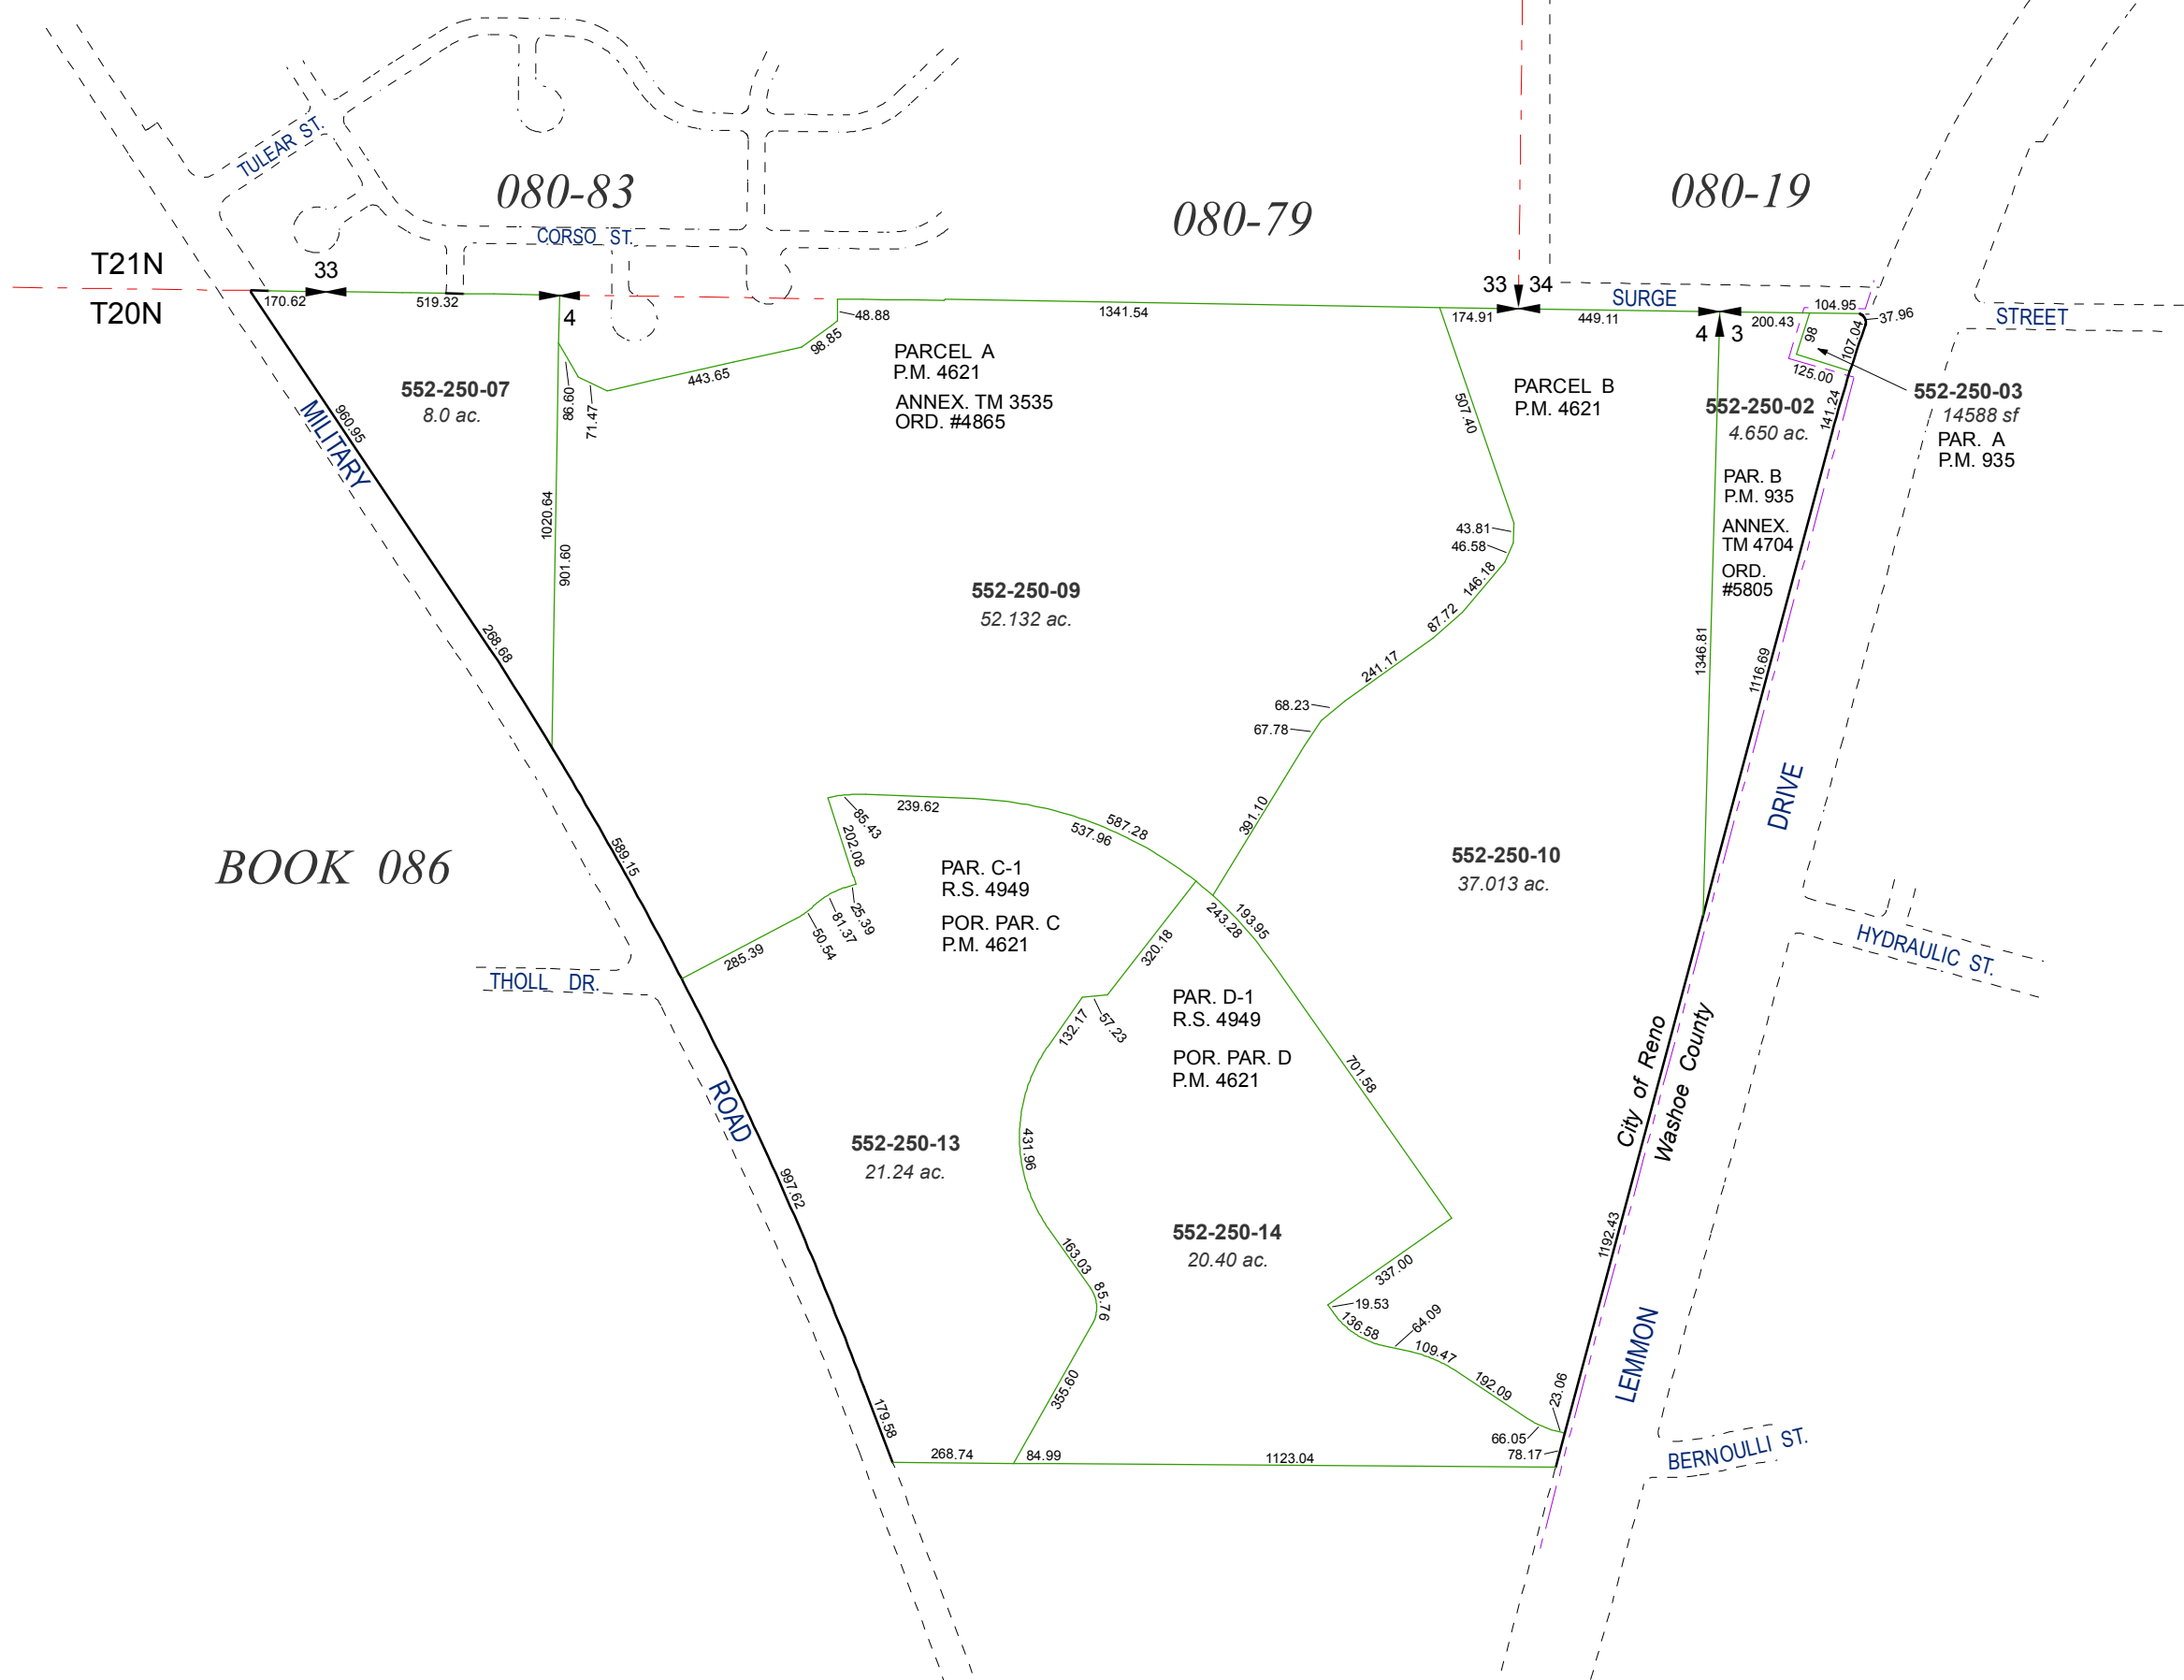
TULEAR ST.

080-83

CORSO ST.

080-79

080-19

T21N

T20N

33

170.62

519.32

4

48.88

1341.54

174.91

33 34

SURGE

449.11

4 3

200.43

104.95

37.96

STREET

98

125.00

107.04

552-250-03
14588 sf
PAR. A
P.M. 935

552-250-07
8.0 ac.

960.95

MILITARY

86.60

71.47

443.65

98.85

PARCEL A
P.M. 4621

ANNEX. TM 3535
ORD. #4865

507.40

PARCEL B
P.M. 4621

552-250-02
4.650 ac.

141.24

PAR. B
P.M. 935

ANNEX.
TM 4704

ORD.
#5805

1020.64

901.60

552-250-09
52.132 ac.

43.81

46.58

146.18

87.72

241.17

268.68

68.23

67.78

1346.81

1116.69

BOOK 086

239.62

85.43

202.08

587.28

537.96

391.10

552-250-10
37.013 ac.

DRIVE

589.15

PAR. C-1
R.S. 4949

POR. PAR. C
P.M. 4621

25.39

81.37

50.54

285.39

193.95

243.28

320.18

HYDRAULIC ST.

THOLL DR.

PAR. D-1
R.S. 4949

POR. PAR. D
P.M. 4621

132.17

57.23

701.58

ROAD

City of Reno

Washoe County

552-250-13
21.24 ac.

431.96

997.62

552-250-14
20.40 ac.

1192.43

163.03

85.76

337.00

19.53

136.58

64.09

109.47

LEMMON

355.60

192.09

23.06

179.58

66.05

78.17

BERNOULLI ST.

268.74

84.99

1123.04